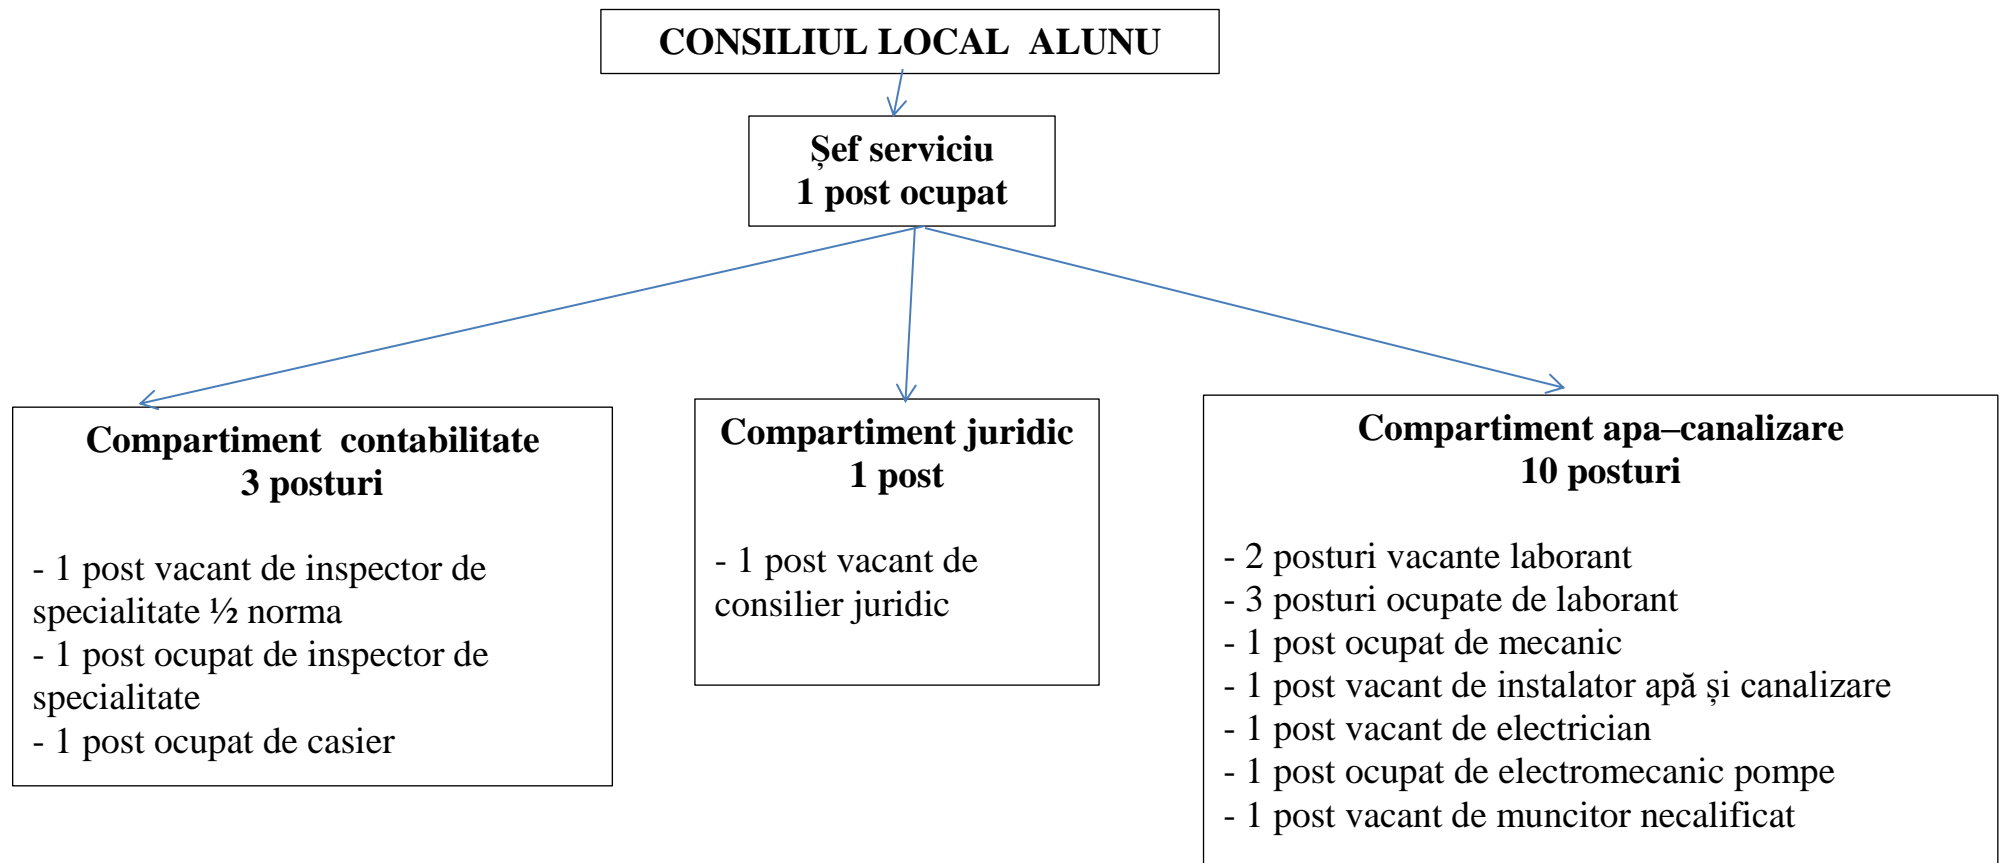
CONSILIUL LOCAL ALUNU

Șef serviciu
1 post ocupat

Compartiment contabilitate
3 posturi

- 1 post vacant de inspector de specialitate ½ norma
- 1 post ocupat de inspector de specialitate
- 1 post ocupat de casier

Compartiment juridic
1 post

- 1 post vacant de consilier juridic

Compartiment apa–canalizare
10 posturi

- 2 posturi vacante laborant
- 3 posturi ocupate de laborant
- 1 post ocupat de mecanic
- 1 post vacant de instalator apă și canalizare
- 1 post vacant de electrician
- 1 post ocupat de electromecanic pompe
- 1 post vacant de muncitor necalificat